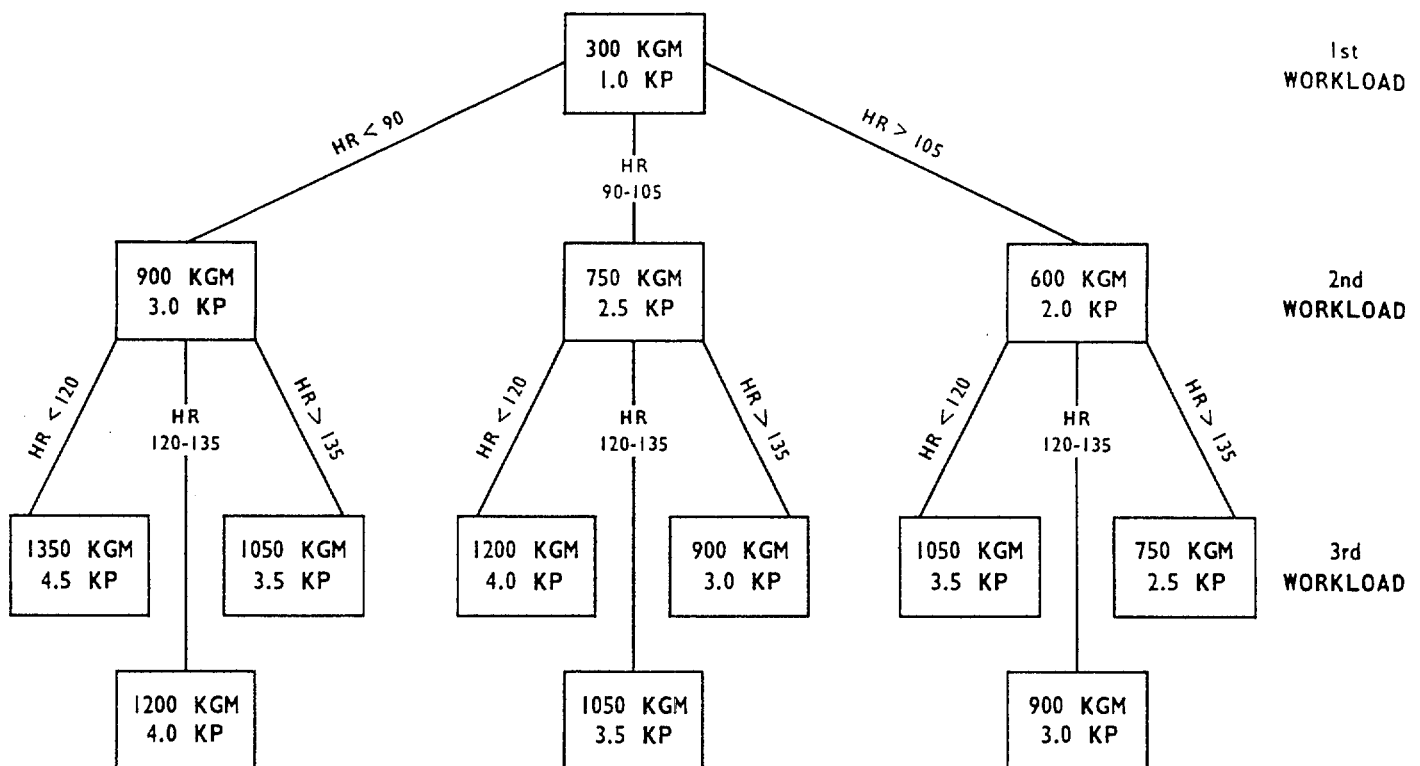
300 KGM
1.0 KP

1st WORKLOAD

HR < 90

HR 90-105

HR > 105

900 KGM
3.0 KP

750 KGM
2.5 KP

600 KGM
2.0 KP

2nd WORKLOAD

HR < 120

HR 120-135

HR > 135

HR < 120

HR 120-135

HR > 135

HR < 120

HR 120-135

HR > 135

1350 KGM
4.5 KP

1050 KGM
3.5 KP

1200 KGM
4.0 KP

900 KGM
3.0 KP

1050 KGM
3.5 KP

750 KGM
2.5 KP

3rd WORKLOAD

1200 KGM
4.0 KP

1050 KGM
3.5 KP

900 KGM
3.0 KP